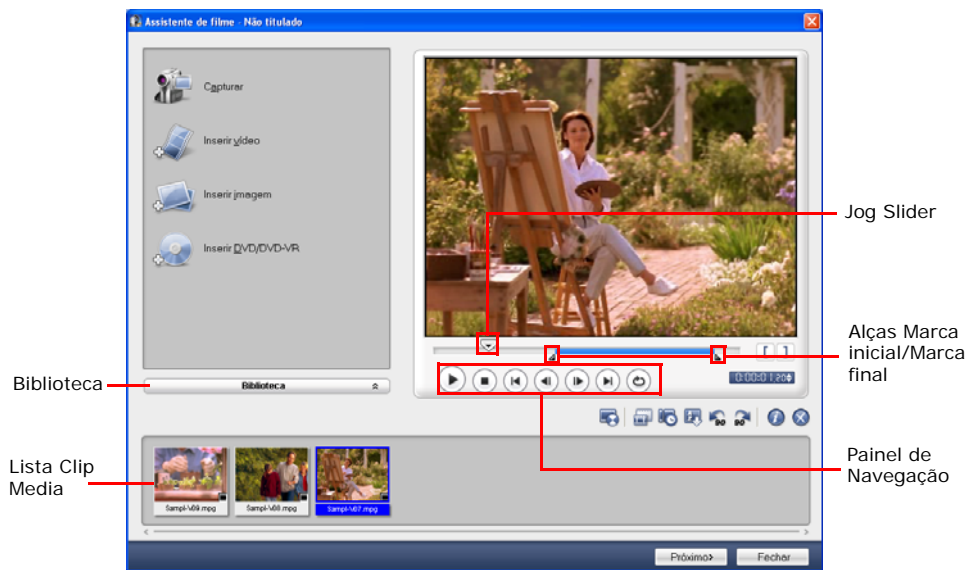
Assistente de filme - Não titulado

Capturar

Inserir vídeo

Inserir imagem

Inserir DVD/DVD-VR

Biblioteca

Biblioteca

Jog Slider

Alças Marca inicial/Marca final

0:00:01:20

Painel de Navegação

Lista Clip Media

SampleV09.mpg

SampleV08.mpg

SampleV07.mpg

Próximo

Fechar